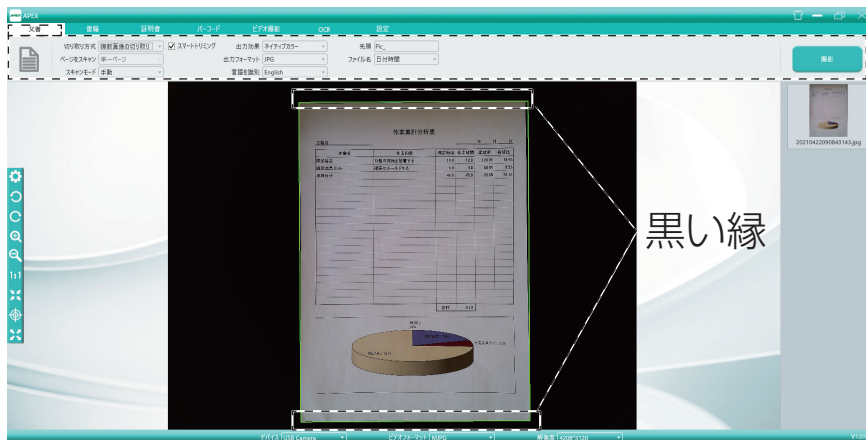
APEX

文書 書籍 証明書 バーコード ビデオ撮影 OCR 設定

切り取り方式 複数画像自切り取り ☑ スマートトリミング 出力効果 ネイティブカラー 先頭 Pic_
ページをスキャン 単一ページ 出力フォーマット JPG ファイル名 日付時間
スキャンモード 手動 言語を識別 English

撮影

20210422090843143.jpg

作業量別分析表

黒い縁

デバイス USB Camera ビデオフォーマット MJPG 解像度 4208*3120